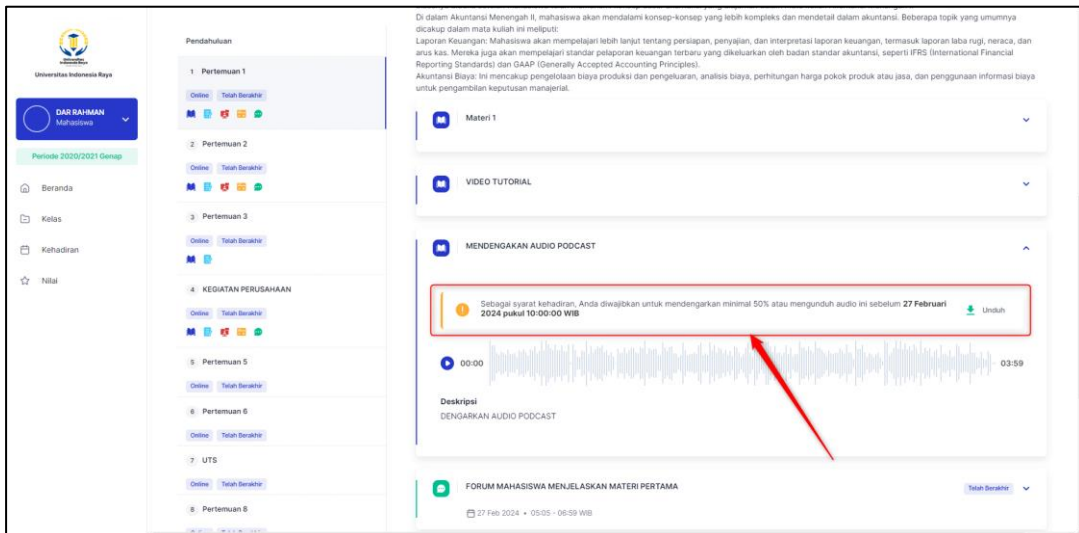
Universitas Indonesia Raya

Universitas Indonesia Raya

DAR RAHMAN
Mahasiswa

Periode 2020/2021 Genap

Beranda

Kelas

Kehadiran

Nilai

Pendahuluan

1 Pertemuan 1
Online Telah Berakhir

2 Pertemuan 2
Online Telah Berakhir

3 Pertemuan 3
Online Telah Berakhir

4 KEGIATAN PERUSAHAAN
Online Telah Berakhir

5 Pertemuan 5
Online Telah Berakhir

6 Pertemuan 6
Online Telah Berakhir

7 UTS
Online Telah Berakhir

8 Pertemuan 8

Di dalam Akuntansi Menengah II, mahasiswa akan mendalami konsep-konsep yang lebih kompleks dan mendetail dalam akuntansi. Beberapa topik yang umumnya dicakup dalam mata kuliah ini meliputi:
Laporan Keuangan: Mahasiswa akan mempelajari lebih lanjut tentang persiapan, penyajian, dan interpretasi laporan keuangan, termasuk laporan laba rugi, neraca, dan arus kas. Mereka juga akan mempelajari standar pelaporan keuangan terbaru yang dikeluarkan oleh badan standar akuntansi, seperti IFRS (International Financial Reporting Standards) dan GAAP (Generally Accepted Accounting Principles).
Akuntansi Biaya: Ini mencakup pengelolaan biaya produksi dan pengeluaran, analisis biaya, perhitungan harga pokok produk atau jasa, dan penggunaan informasi biaya untuk pengambilan keputusan manajerial.

Materi 1

VIDEO TUTORIAL

MENDENGAKAN AUDIO PODCAST

Sebagai syarat kehadiran, Anda diwajibkan untuk mendengarkan minimal 50% atau mengunduh audio ini sebelum 27 Februari 2024 pukul 10:00:00 WIB

Unduh

00:00

03:59

Deskripsi
DENGARKAN AUDIO PODCAST

FORUM MAHASISWA MENJELASKAN MATERI PERTAMA

Telah Berakhir

27 Feb 2024 • 05:05 - 06:59 WIB